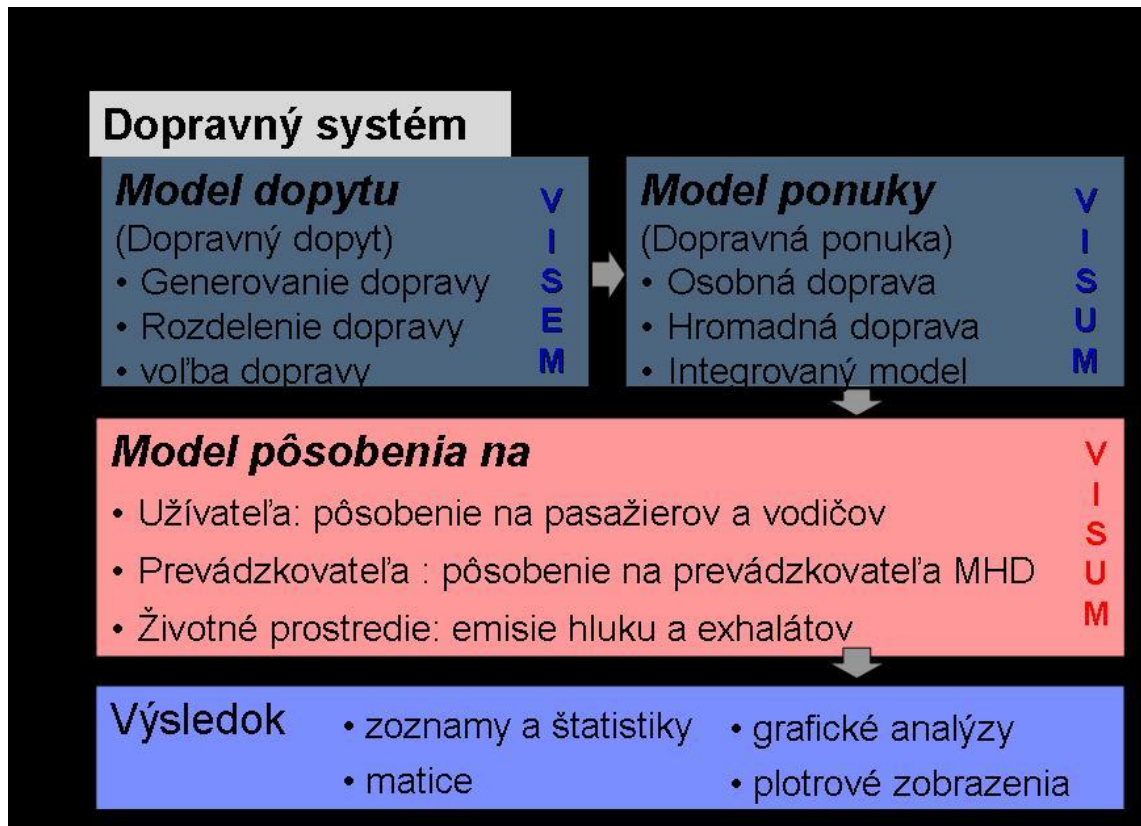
Dopravný systém

Model dopytu
(Dopravný dopyt)
• Generovanie dopravy
• Rozdelenie dopravy
• voľba dopravy

V
I
S
E
M

Model ponuky
(Dopravná ponuka)
• Osobná doprava
• Hromadná doprava
• Integrovaný model

V
I
S
U
M

Model pôsobenia na
• Užívateľa: pôsobenie na pasažierov a vodičov
• Prevádzkovateľa : pôsobenie na prevádzkovateľa MHD
• Životné prostredie: emisie hluku a exhalátov

V
I
S
U
M

Výsledok
• zoznamy a štatistiky
• matice
• grafické analýzy
• plotrové zobrazenia